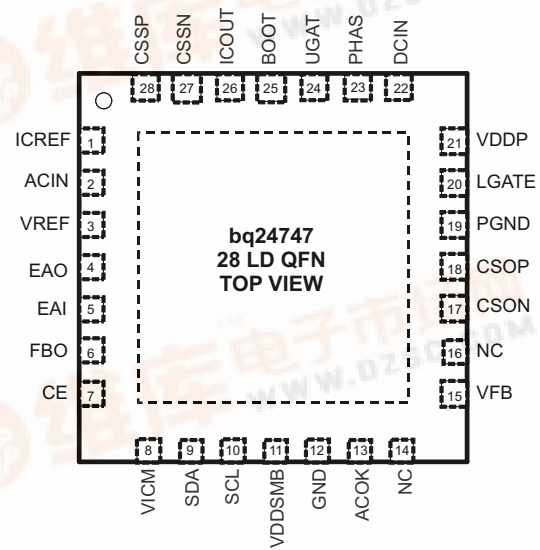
CSSP 28
CSSN 27
ICOUT 26
BOOT 25
UGAT 24
PHAS 23
DCIN 22

ICREF 1
ACIN 2
VREF 3
EAO 4
EAI 5
FBO 6
CE 7

bq24747
28 LD QFN
TOP VIEW

21 VDDP
20 LGATE
19 PGND
18 CSOP
17 CSON
16 NC
15 VFB

8 VICM
9 SDA
10 SCL
11 VDDSMB
12 GND
13 ACOK
14 NC